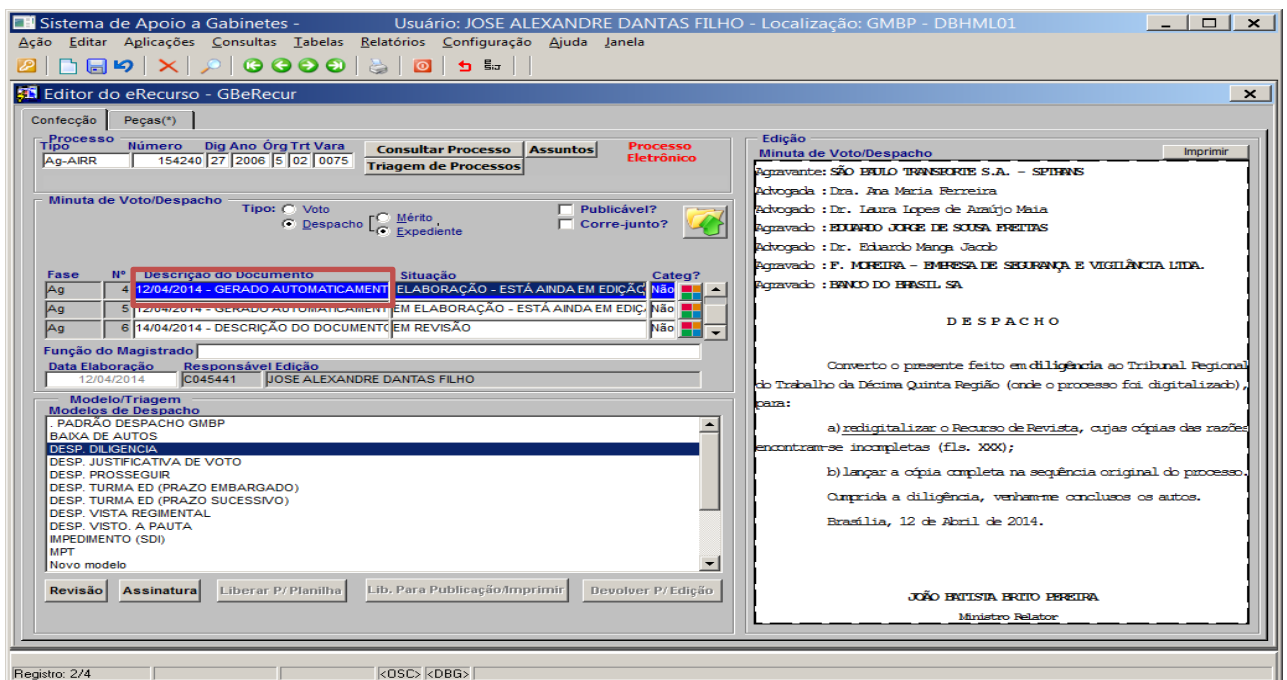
Sistema de Apoio a Gabinetes - Usuário: JOSE ALEXANDRE DANTAS FILHO - Localização: GMBP - DBHML01

Ação Editar Aplicações Consultas Tabelas Relatórios Configuração Ajuda Janela

Editor do eRecurso - GBeRecur

Confecção Peças(*)

Processo
Tipo Número Dig Ano Órg Trt Vara
Ag-AIRR 154240 27 2006 5 02 0075
Consultar Processo Assuntos
Triagem de Processos
Processo Eletrônico

Minuta de Voto/Despacho
Tipo: Voto Despacho Mérito Expediente
Publicável? Corre-junto?

| Fase | Nº | Descrição do Documento | Situação | Categ? |
|---|---|---|---|---|
| Ag | 4 | 12/04/2014 - GERADO AUTOMATICAMENT | ELABORAÇÃO - ESTÁ AINDA EM EDIÇÃ | Não |
| Ag | 5 | 12/04/2014 - GERADO AUTOMATICAMENT | EM ELABORAÇÃO - ESTÁ AINDA EM EDIÇÃ | Não |
| Ag | 6 | 14/04/2014 - DESCRIÇÃO DO DOCUMENTO | EM REVISÃO | Não |

Função do Magistrado
Data Elaboração Responsável Edição
12/04/2014 C045441 JOSE ALEXANDRE DANTAS FILHO

Modelo/Triagem
Modelos de Despacho
. PADRÃO DESPACHO GMBP
BAIXA DE AUTOS
DESP. DILIGENCIA
DESP. JUSTIFICATIVA DE VOTO
DESP. PROSSEGUIR
DESP. TURMA ED (PRAZO EMBARGADO)
DESP. TURMA ED (PRAZO SUCESSIVO)
DESP. VISTA REGIMENTAL
DESP. VISTO. A PAUTA
IMPEDIMENTO (SDI)
MPT
Novo modelo

Revisão Assinatura Liberar P/ Planilha Lib. Para Publicação/Imprimir Devolver P/ Edição

Edição
Minuta de Voto/Despacho Imprimir

Agravante: SÃO PAULO TRANSPORTE S.A. – SPTRANS
Advogada : Dra. Ana Maria Ferreira
Advogado : Dr. Laura Lopes de Araújo Maia
Agravado : EDUARDO JORGE DE SOUSA FREITAS
Advogado : Dr. Eduardo Manga Jacob
Agravado : F. MOREIRA – EMPRESA DE SEGURANÇA E VIGILÂNCIA LTDA.
Agravado : BANCO DO BRASIL SA

DESPACHO

Converto o presente feito em diligência ao Tribunal Regional do Trabalho da Décima Quinta Região (onde o processo foi digitalizado), para:

a) redigitalizar o Recurso de Revista, cujas cópias das razões encontram-se incompletas (fls. XXX);

b) lançar a cópia completa na sequência original do processo.

Cumprida a diligência, venham-me conclusos os autos.

Brasília, 12 de Abril de 2014.

JOÃO BATISTA BRITO PEREIRA
Ministro Relator

Registro: 2/4 <OSC> <DBG>